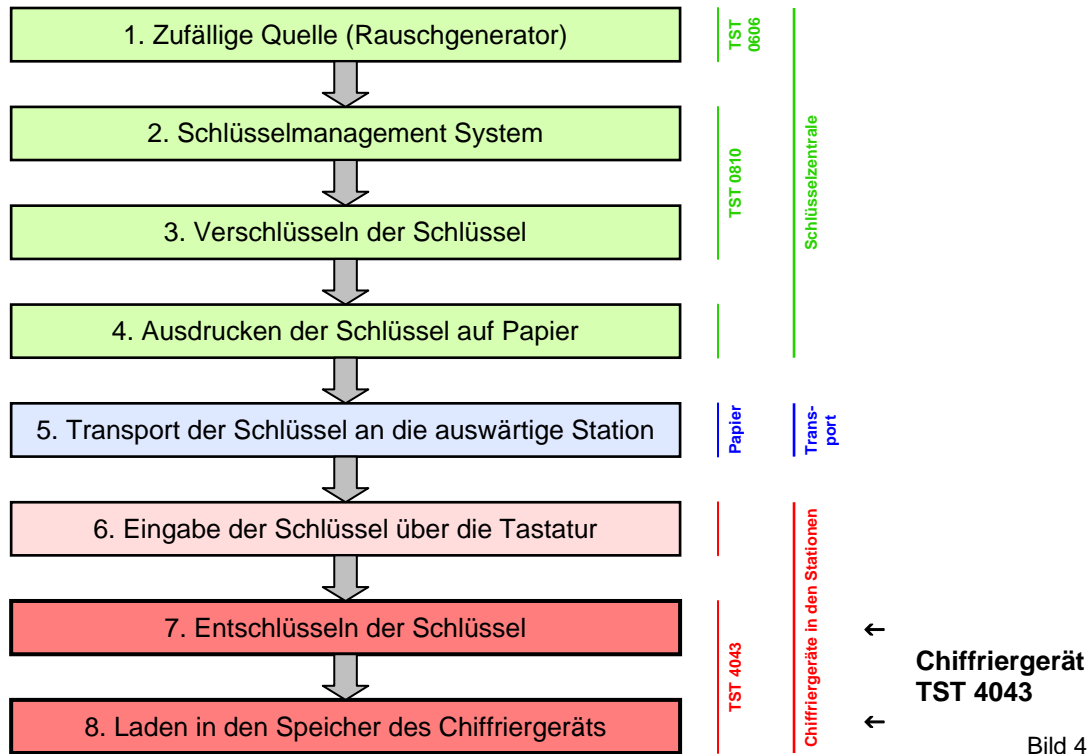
1. Zufällige Quelle (Rauschgenerator)

2. Schlüsselmanagement System

3. Verschlüsseln der Schlüssel

4. Ausdrucken der Schlüssel auf Papier

5. Transport der Schlüssel an die auswärtige Station

6. Eingabe der Schlüssel über die Tastatur

7. Entschlüsseln der Schlüssel

8. Laden in den Speicher des Chiffriergeräts

TST 0606

TST 0810

Schlüsselzentrale

Papier

Transport

TST 4043

Chiffriergeräte in den Stationen

Chiffriergerät TST 4043

Bild 4